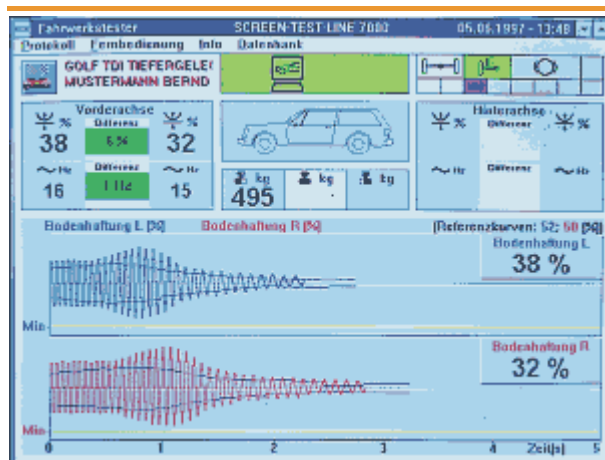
Fahrwerkstester SCREEN-TEST-LINE 7000 05.06.1997 - 13:48

Protokoll Fernbedienung Info Datenbank

GOLF TDI TIEFERGELE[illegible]
MUSTERMANN BERND

Vorderachse
%
38
Differenz
6 %
%
32
Hz
16
Differenz
1 Hz
Hz
15

kg
495
kg
.
kg

Hinterachse
%
Differenz
%
Hz
Differenz
Hz

Bodenhaftung L [%]
Bodenhaftung R [%]
(Referenzkurven: 52; 50 [%])

Bodenhaftung L
38 %
Min

Bodenhaftung R
32 %
Min

0 1 2 3 4 Zeit[s] 5